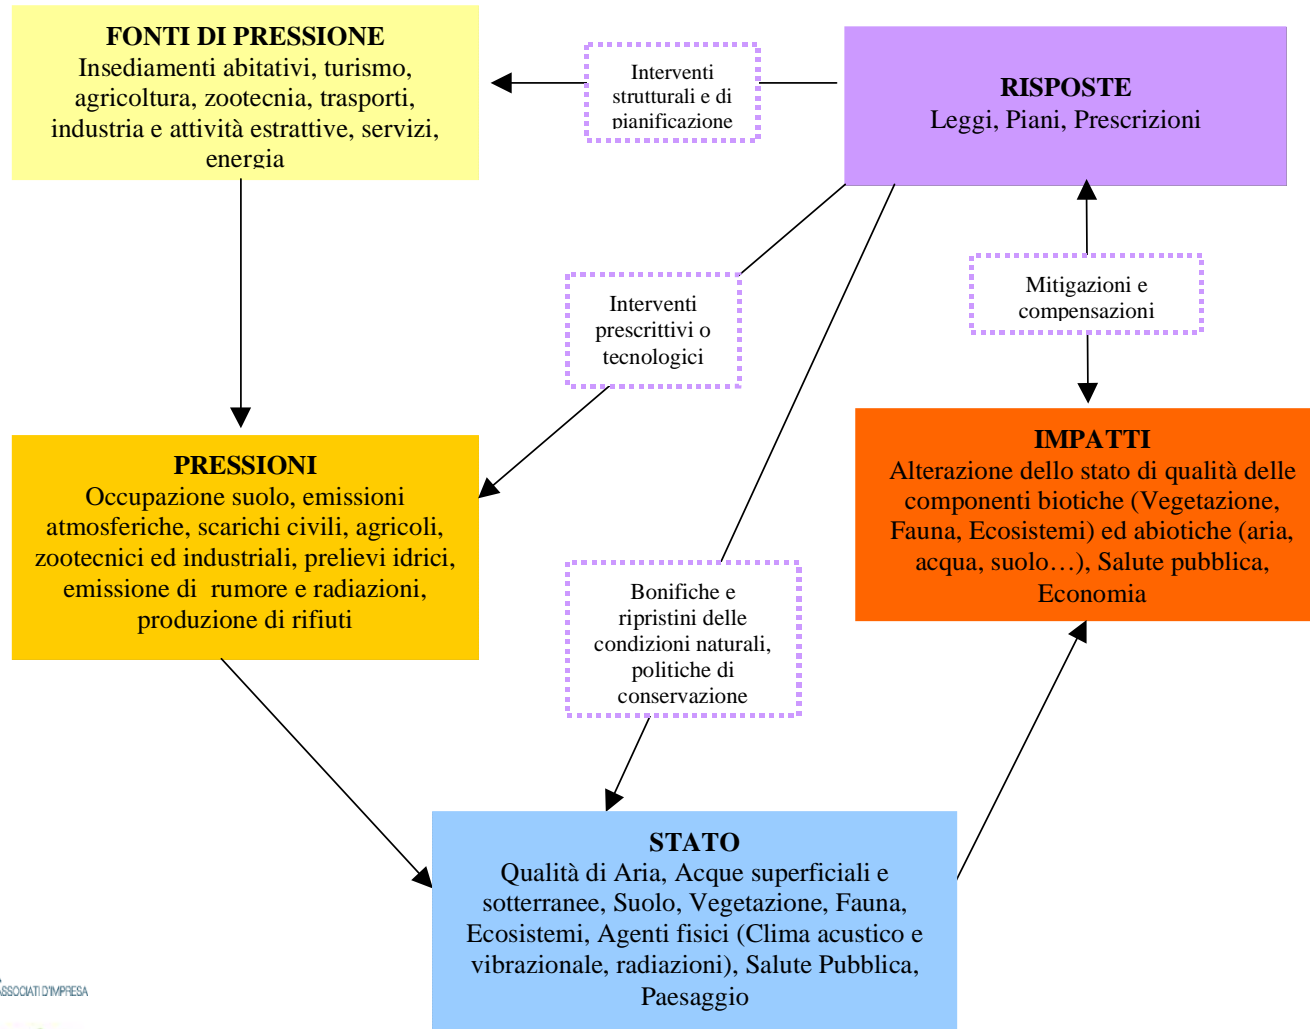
FONTI DI PRESSIONE
Insediamenti abitativi, turismo, agricoltura, zootecnia, trasporti, industria e attività estrattive, servizi, energia

Interventi strutturali e di pianificazione

RISPOSTE
Leggi, Piani, Prescrizioni

Interventi prescrittivi o tecnologici

Mitigazioni e compensazioni

PRESSIONI
Occupazione suolo, emissioni atmosferiche, scarichi civili, agricoli, zootecnici ed industriali, prelievi idrici, emissione di rumore e radiazioni, produzione di rifiuti

IMPATTI
Alterazione dello stato di qualità delle componenti biotiche (Vegetazione, Fauna, Ecosistemi) ed abiotiche (aria, acqua, suolo…), Salute pubblica, Economia

Bonifiche e ripristini delle condizioni naturali, politiche di conservazione

STATO
Qualità di Aria, Acque superficiali e sotterranee, Suolo, Vegetazione, Fauna, Ecosistemi, Agenti fisici (Clima acustico e vibrazionale, radiazioni), Salute Pubblica, Paesaggio

SSOCIATI D'IMPRESA